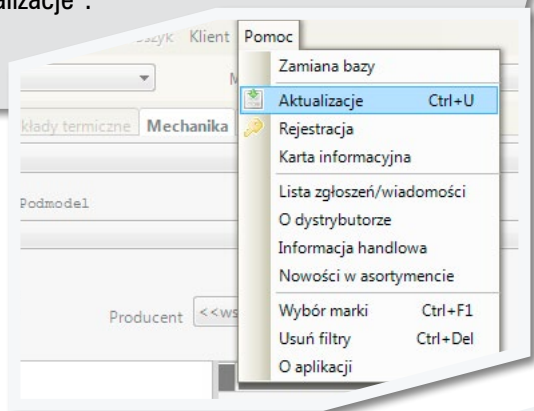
alizacje".

szyk Klient Pomoc

M

kłady termiczne Mechanika

Podmodel

Producent <<ws

Zamiana bazy
Aktualizacje Ctrl+U
Rejestracja
Karta informacyjna
Lista zgłoszeń/wiadomości
O dystrybutorze
Informacja handlowa
Nowości w asortymencie
Wybór marki Ctrl+F1
Usuń filtry Ctrl+Del
O aplikacji